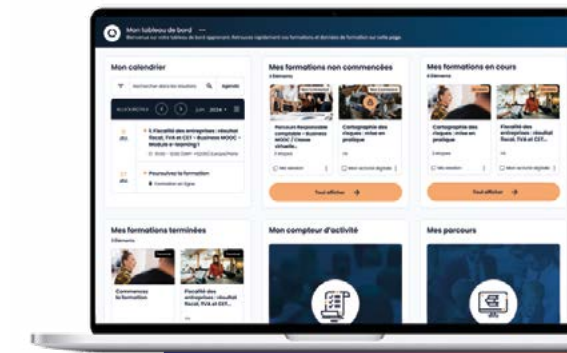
Mon tableau de bord
Bienvenue sur votre tableau de bord apprenant. Retrouvez rapidement vos formations et données de formation sur cette page.

Mon calendrier
Rechercher dans les résultats
Agenda
AUJOURD'HUI
JUIN 2024

Fiscalité des entreprises : résultat fiscal, TVA et CET - Business MOOC - Module e-learning
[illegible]

Poursuivez la formation
Formation en ligne

Mes formations non commencées
3 Éléments
Parcours Responsable comptable - Business MOOC / Classe virtuelle...
Cartographie des risques : mise en pratique
Tout afficher

Mes formations en cours
4 Éléments
Cartographie des risques : mise en pratique
Fiscalité des entreprises : résultat fiscal, TVA et CET...
Tout afficher

Mes formations terminées
3 Éléments
Commencez la formation
Fiscalité des entreprises : résultat fiscal, TVA et CET...

Mon compteur d'activité

Mes parcours